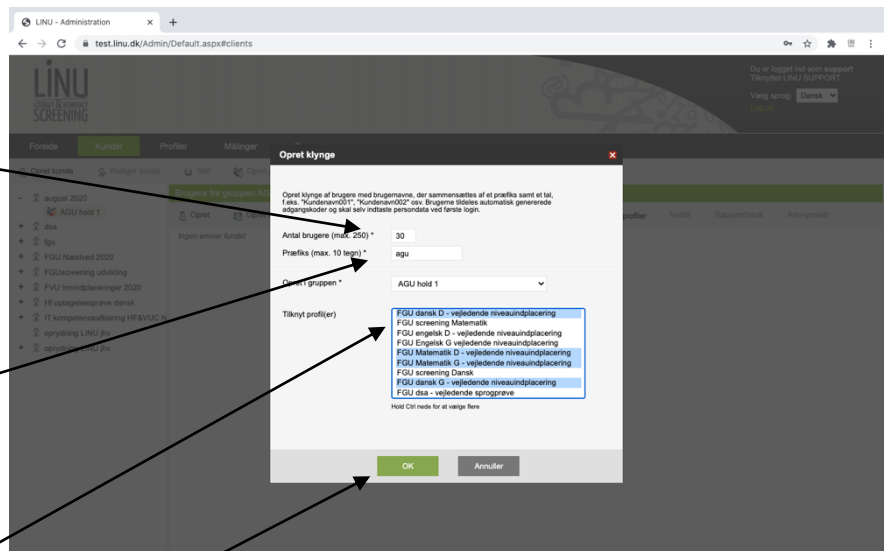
LINU - Administration × +

← → C test.linu.dk/Admin/Default.aspx#clients

LINU SCREENING

Du er logget ind som support
Tilknyttet LINU SUPPORT
Vælg sprog: Dansk
Log ud

Forside Kunder Profiler Målinger

Opret kunde Rediger kunde Slet Opret

august 2020
AGU hold 1
dsa
fgu
FGU Næstved 2020
FGUscreening udvikling
FVU trinindplaceringer 2020
Hf optagelsesprøve dansk
IT kompetenceafklaring HF&VUC N
oprydning LINU jhv
oprydning LINU jhv

Brugere fra gruppen AG
Opret
Ingen emner fundet

profiler Nulstil Rapportcheck Anonymiser

Opret klynge

Opret klynge af brugere med brugernavne, der sammensættes af et præfiks samt et tal, f.eks. "Kundenavn001", "Kundenavn002" osv. Brugerne tildeles automatisk genererede adgangskoder og skal selv indtaste persondata ved første login.

Antal brugere (max. 250) * 30
Præfiks (max. 10 tegn) * agu
Opret i gruppen * AGU hold 1
Tilknyt profil(er)
FGU dansk D - vejledende niveauindplacering
FGU screening Matematik
FGU engelsk D - vejledende niveauindplacering
FGU Engelsk G vejledende niveauindplacering
FGU Matematik D - vejledende niveauindplacering
FGU Matematik G - vejledende niveauindplacering
FGU screening Dansk
FGU dansk G - vejledende niveauindplacering
FGU dsa - vejledende sprogprøve
Hold Ctrl nede for at vælge flere

OK Annuller